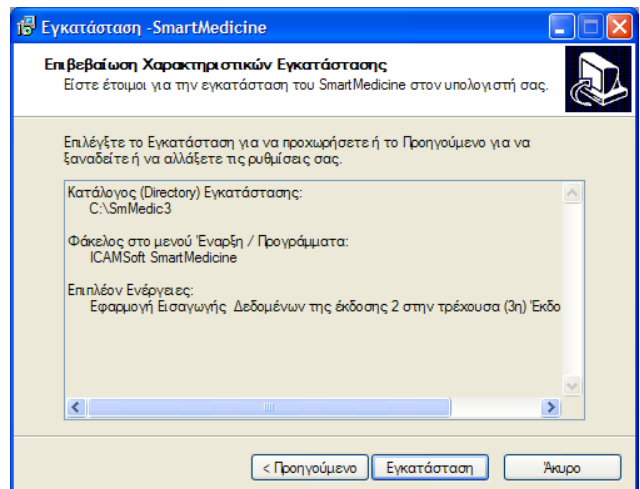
Εγκατάσταση -SmartMedicine

Επιβεβαίωση Χαρακτηριστικών Εγκατάστασης
Είστε έτοιμοι για την εγκατάσταση του SmartMedicine στον υπολογιστή σας.

Επιλέγξτε το Εγκατάσταση για να προχωρήσετε ή το Προηγούμενο για να ξαναδείτε ή να αλλάξετε τις ρυθμίσεις σας.

Κατάλογος (Directory) Εγκατάστασης:
C:\SmMedic3

Φάκελος στο μενού Έναρξη / Προγράμματα:
ICAMSoft SmartMedicine

Επιπλέον Ενέργειες:
Εφαρμογή Εισαγωγής Δεδομένων της έκδοσης 2 στην τρέχουσα (3η) Έκδο

< Προηγούμενο | Εγκατάσταση | Άκυρο